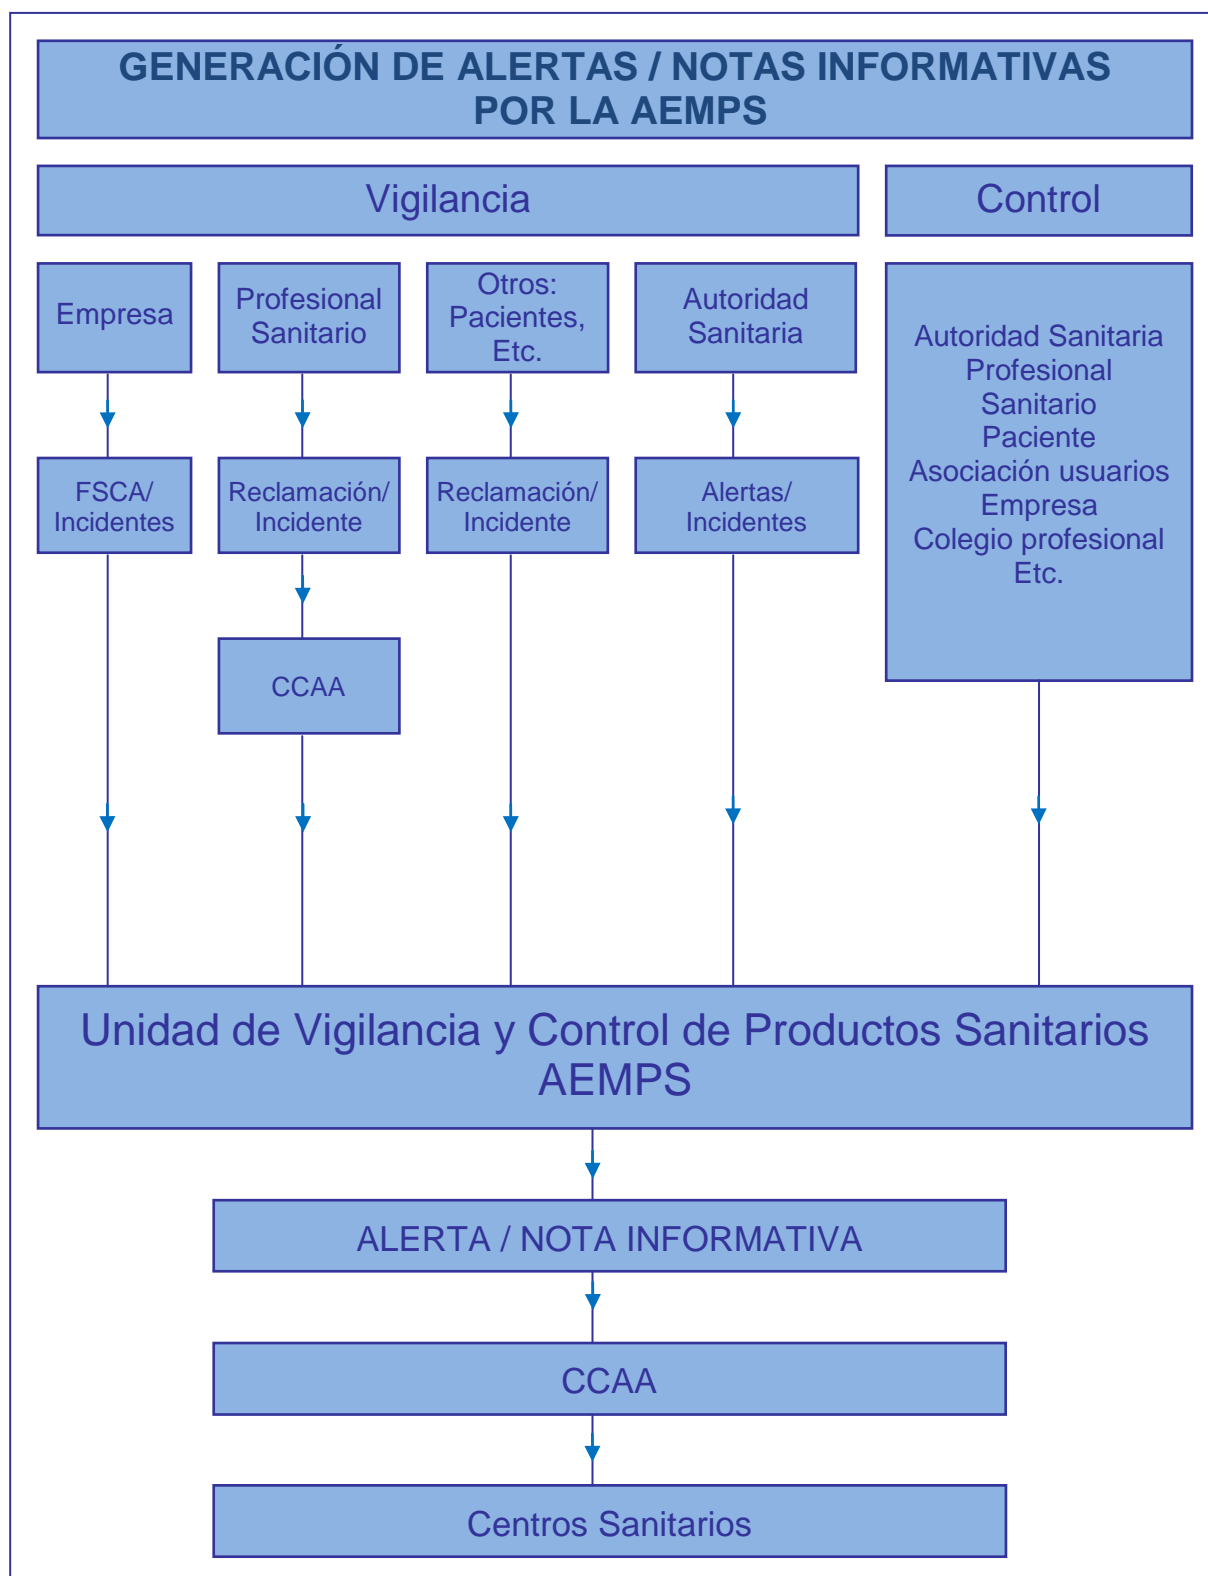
GENERACIÓN DE ALERTAS / NOTAS INFORMATIVAS POR LA AEMPS

Vigilancia

Control

Empresa

Profesional Sanitario

Otros: Pacientes, Etc.

Autoridad Sanitaria

Autoridad Sanitaria
Profesional Sanitario
Paciente
Asociación usuarios
Empresa
Colegio profesional
Etc.

FSCA/ Incidentes

Reclamación/ Incidente

Reclamación/ Incidente

Alertas/ Incidentes

CCAA

Unidad de Vigilancia y Control de Productos Sanitarios AEMPS

ALERTA / NOTA INFORMATIVA

CCAA

Centros Sanitarios